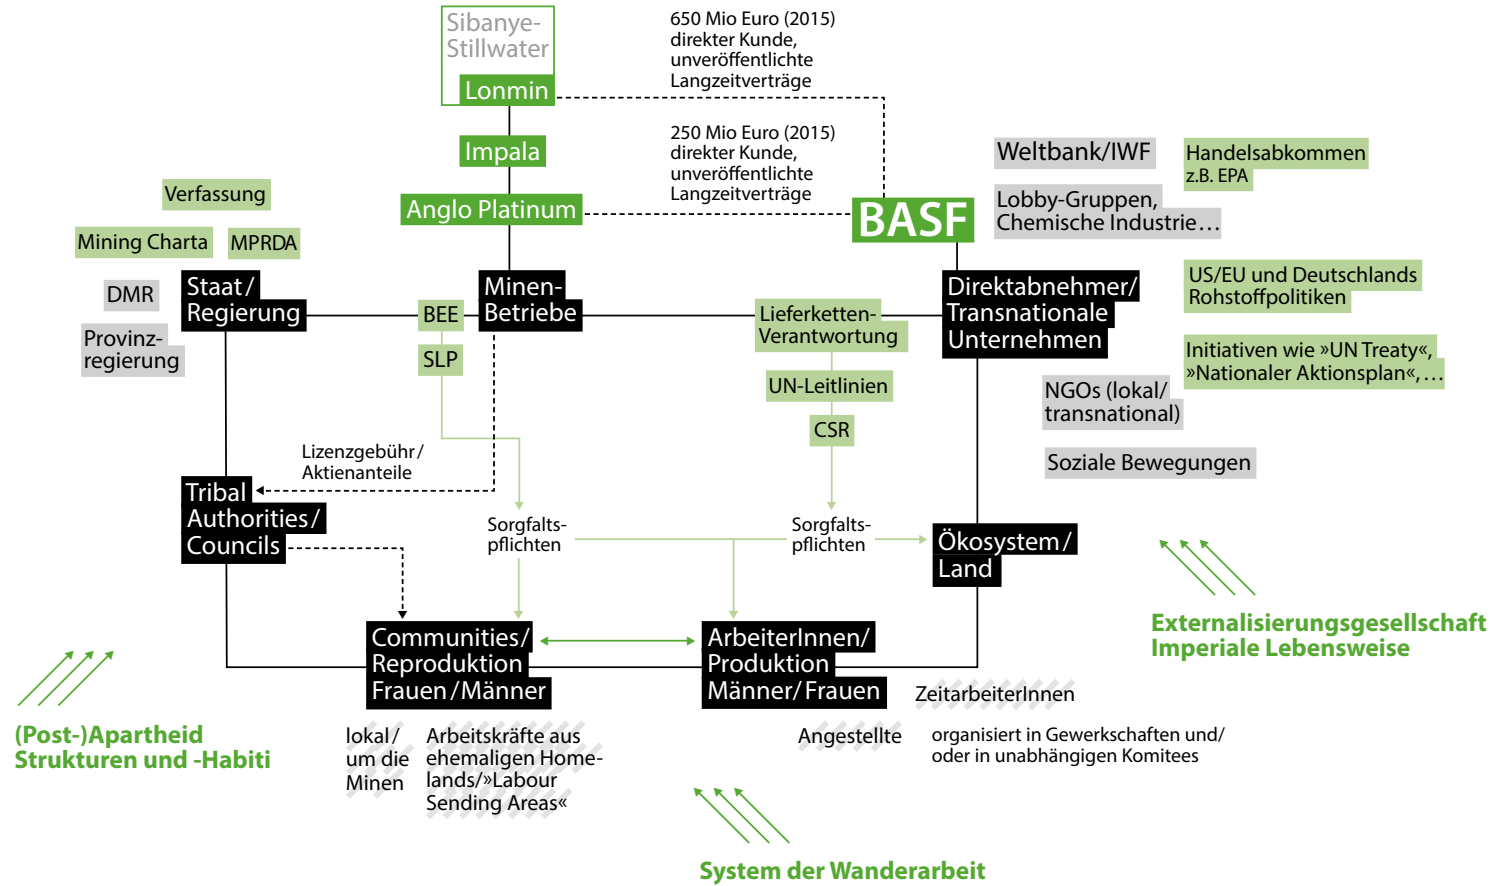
Sibanye-Stillwater
Lonmin

650 Mio Euro (2015) direkter Kunde, unveröffentlichte Langzeitverträge

Impala

250 Mio Euro (2015) direkter Kunde, unveröffentlichte Langzeitverträge

Anglo Platinum

BASF

Weltbank/IWF

Handelsabkommen z.B. EPA

Lobby-Gruppen, Chemische Industrie…

Verfassung

Mining Charta

MPRDA

DMR

Staat/ Regierung

Provinz-regierung

BEE

SLP

Minen-Betriebe

Lieferketten-Verantwortung

Direktabnehmer/ Transnationale Unternehmen

US/EU und Deutschlands Rohstoffpolitiken

Initiativen wie »UN Treaty«, »Nationaler Aktionsplan«, …

UN-Leitlinien

CSR

NGOs (lokal/ transnational)

Soziale Bewegungen

Lizenzgebühr/ Aktienanteile

Tribal Authorities/ Councils

Sorgfalts-pflichten

Sorgfalts-pflichten

Ökosystem/ Land

Externalisierungsgesellschaft Imperiale Lebensweise

Communities/ Reproduktion Frauen/Männer

ArbeiterInnen/ Produktion Männer/Frauen

ZeitarbeiterInnen

(Post-)Apartheid Strukturen und -Habiti

lokal/ um die Minen

Arbeitskräfte aus ehemaligen Homelands/»Labour Sending Areas«

Angestellte

organisiert in Gewerkschaften und/ oder in unabhängigen Komitees

System der Wanderarbeit